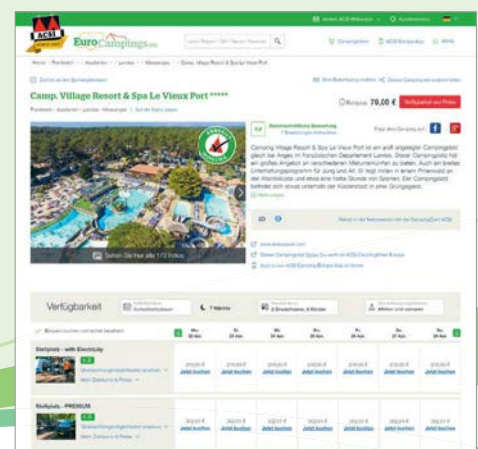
ACSI

EuroCampings

Camp. Village Resort & Spa Le Vieux Port *****

Frankreich › Aquitanien › Landes › Messanges

Sehen Sie hier alle 172 Fotos

Ab 79,00 €

Verfügbarkeit

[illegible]

Stellplatz - with Electricity

Stellplatz - PREMIUM

Jetzt buchen